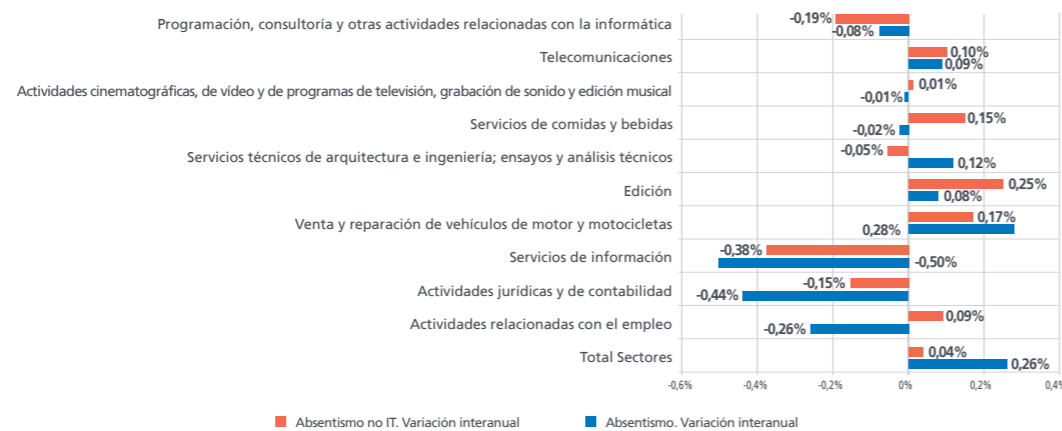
Programación, consultoría y otras actividades relacionadas con la informática
-0,19%
-0,08%
Telecomunicaciones
0,10%
0,09%
Actividades cinematográficas, de vídeo y de programas de televisión, grabación de sonido y edición musical
0,01%
-0,01%
Servicios de comidas y bebidas
0,15%
-0,02%
Servicios técnicos de arquitectura e ingeniería; ensayos y análisis técnicos
-0,05%
0,12%
Edición
0,25%
0,08%
Venta y reparación de vehículos de motor y motocicletas
0,17%
0,28%
Servicios de información
-0,38%
-0,50%
Actividades jurídicas y de contabilidad
-0,15%
-0,44%
Actividades relacionadas con el empleo
0,09%
-0,26%
Total Sectores
0,04%
0,26%

-0,6% -0,4% -0,2% 0% 0,2% 0,4%

Absentismo no IT. Variación interanual
Absentismo. Variación interanual